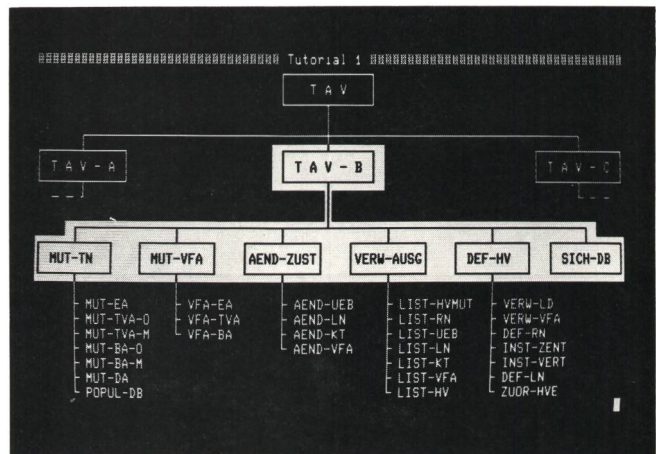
Tutorial 1

T A V

T A V - A

T A V - B

T A V - C

MUT-TN

MUT-VFA

AEND-ZUST

VERW-AUSG

DEF-HV

SICH-DB

MUT-EA
MUT-TVA-O
MUT-TVA-M
MUT-BA-O
MUT-BA-M
MUT-DA
POPUL-DB

VFA-EA
VFA-TVA
VFA-BA

AEND-UEB
AEND-LN
AEND-KT
AEND-VFA

LIST-HVMUT
LIST-RN
LIST-UEB
LIST-LN
LIST-KT
LIST-VFA
LIST-HV

VERW-LD
VERW-VFA
DEF-RN
INST-ZENT
INST-VERT
DEF-LN
ZUOR-HVE